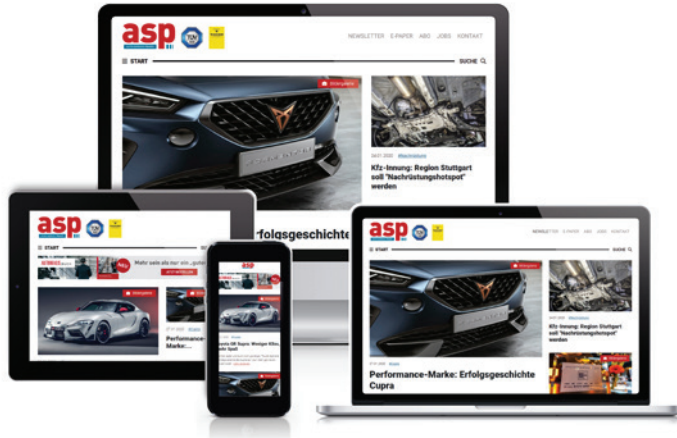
asp

NEWSLETTER E-PAPER ABO JOBS KONTAKT

START

SUCHE

Kfz-Innung: Region Stuttgart soll "Nachrüstungshotspot" werden

Erfolgsgeschichte

asp

START

Performance-Marke:

asp

asp

NEWSLETTER E-PAPER ABO JOBS KONTAKT

START

SUCHE

Kfz-Innung: Region Stuttgart soll "Nachrüstungshotspot" werden

Performance-Marke: Erfolgsgeschichte Cupra